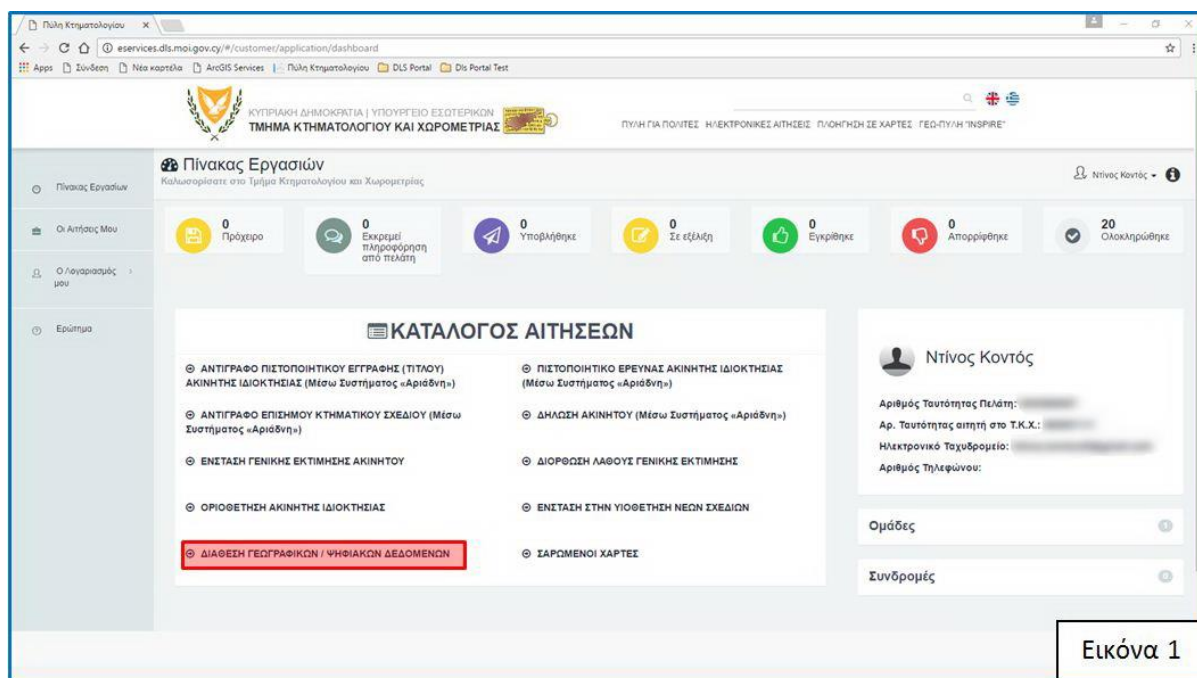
Πύλη Κτηματολογίου ×

eservices.dls.moi.gov.cy/#/customer/application/dashboard

Apps Σύνδεση Νέα καρτέλα ArcGIS Services Πύλη Κτηματολογίου DLS Portal Dls Portal Test

ΚΥΠΡΙΑΚΗ ΔΗΜΟΚΡΑΤΙΑ | ΥΠΟΥΡΓΕΙΟ ΕΣΩΤΕΡΙΚΩΝ
ΤΜΗΜΑ ΚΤΗΜΑΤΟΛΟΓΙΟΥ ΚΑΙ ΧΩΡΟΜΕΤΡΙΑΣ

ΠΥΛΗ ΓΙΑ ΠΟΛΙΤΕΣ ΗΛΕΚΤΡΟΝΙΚΕΣ ΑΙΤΗΣΕΙΣ ΠΛΟΗΓΗΣΗ ΣΕ ΧΑΡΤΕΣ ΓΕΩ-ΠΥΛΗ "INSPIRE"

Πίνακας Εργασιών
Οι Αιτήσεις Μου
Ο λογαριασμός μου
Ερώτημα

Πίνακας Εργασιών
Καλωσορίσατε στο Τμήμα Κτηματολογίου και Χωρομετρίας

Ντίνος Κοντός

0 Πρόχειρο
0 Εκκρεμεί πληροφόρηση από πελάτη
0 Υποβλήθηκε
0 Σε εξέλιξη
0 Εγκρίθηκε
0 Απορρίφθηκε
20 Ολοκληρώθηκε

ΚΑΤΑΛΟΓΟΣ ΑΙΤΗΣΕΩΝ

ΑΝΤΙΓΡΑΦΟ ΠΙΣΤΟΠΟΙΗΤΙΚΟΥ ΕΓΓΡΑΦΗΣ (ΤΙΤΛΟΥ) ΑΚΙΝΗΤΗΣ ΙΔΙΟΚΤΗΣΙΑΣ (Μέσω Συστήματος «Αριάδνη»)
ΑΝΤΙΓΡΑΦΟ ΕΠΙΣΗΜΟΥ ΚΤΗΜΑΤΙΚΟΥ ΣΧΕΔΙΟΥ (Μέσω Συστήματος «Αριάδνη»)
ΕΝΣΤΑΣΗ ΓΕΝΙΚΗΣ ΕΚΤΙΜΗΣΗΣ ΑΚΙΝΗΤΟΥ
ΟΡΙΟΘΕΤΗΣΗ ΑΚΙΝΗΤΗΣ ΙΔΙΟΚΤΗΣΙΑΣ
ΔΙΑΘΕΣΗ ΓΕΩΓΡΑΦΙΚΩΝ / ΨΗΦΙΑΚΩΝ ΔΕΔΟΜΕΝΩΝ

ΠΙΣΤΟΠΟΙΗΤΙΚΟ ΕΡΕΥΝΑΣ ΑΚΙΝΗΤΗΣ ΙΔΙΟΚΤΗΣΙΑΣ (Μέσω Συστήματος «Αριάδνη»)
ΔΗΛΩΣΗ ΑΚΙΝΗΤΟΥ (Μέσω Συστήματος «Αριάδνη»)
ΔΙΟΡΘΩΣΗ ΛΑΘΟΥΣ ΓΕΝΙΚΗΣ ΕΚΤΙΜΗΣΗΣ
ΕΝΣΤΑΣΗ ΣΤΗΝ ΥΙΟΘΕΤΗΣΗ ΝΕΩΝ ΣΧΕΔΙΩΝ
ΣΑΡΩΜΕΝΟΙ ΧΑΡΤΕΣ

Ντίνος Κοντός

Αριθμός Ταυτότητας Πελάτη: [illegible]
Αρ. Ταυτότητας αιτητή στο Τ.Κ.Χ.: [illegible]
Ηλεκτρονικό Ταχυδρομείο: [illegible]
Αριθμός Τηλεφώνου:

Ομάδες 0
Συνδρομές 0

Εικόνα 1